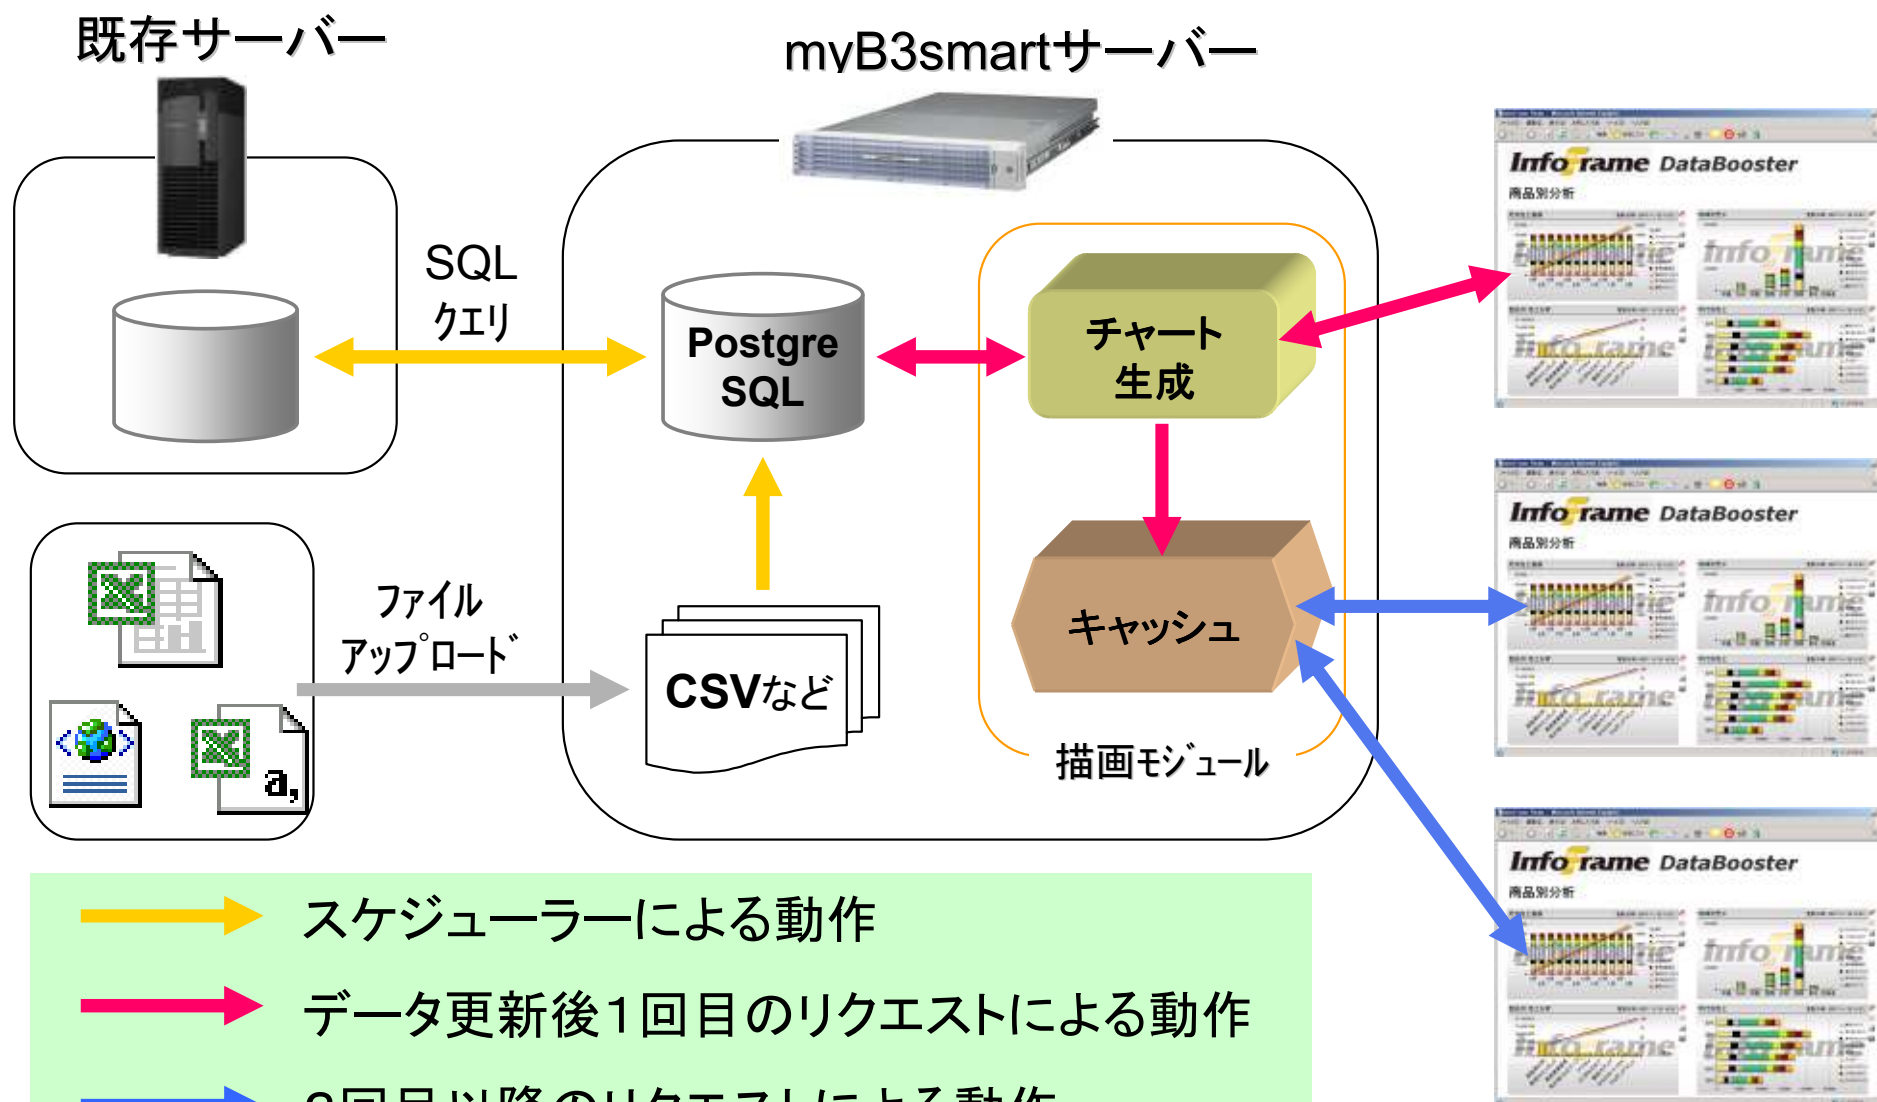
既存サーバー

myB3smartサーバー

SQL
クエリ

Postgre SQL

チャート生成

キャッシュ

描画モジュール

ファイル
アップロード

CSVなど

a,

Infoframe DataBooster
商品別分析

Infoframe DataBooster
商品別分析

Infoframe DataBooster
商品別分析

スケジューラーによる動作

データ更新後1回目のリクエストによる動作

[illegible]